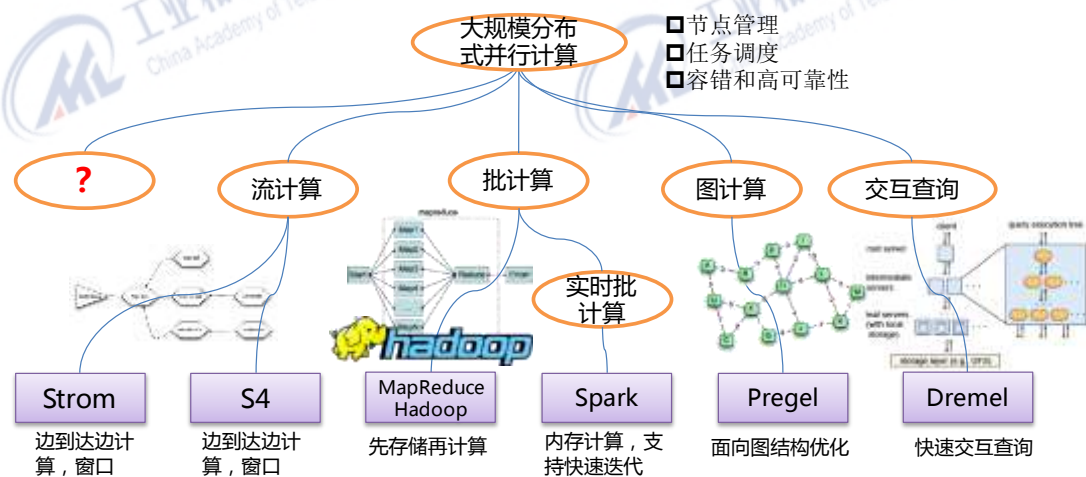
大规模分布式并行计算

节点管理
任务调度
容错和高可靠性

?

流计算

批计算

图计算

交互查询

实时批计算

hadoop

Strom
边到达边计算，窗口

S4
边到达边计算，窗口

MapReduce Hadoop
先存储再计算

Spark
内存计算，支持快速迭代

Pregel
面向图结构优化

Dremel
快速交互查询